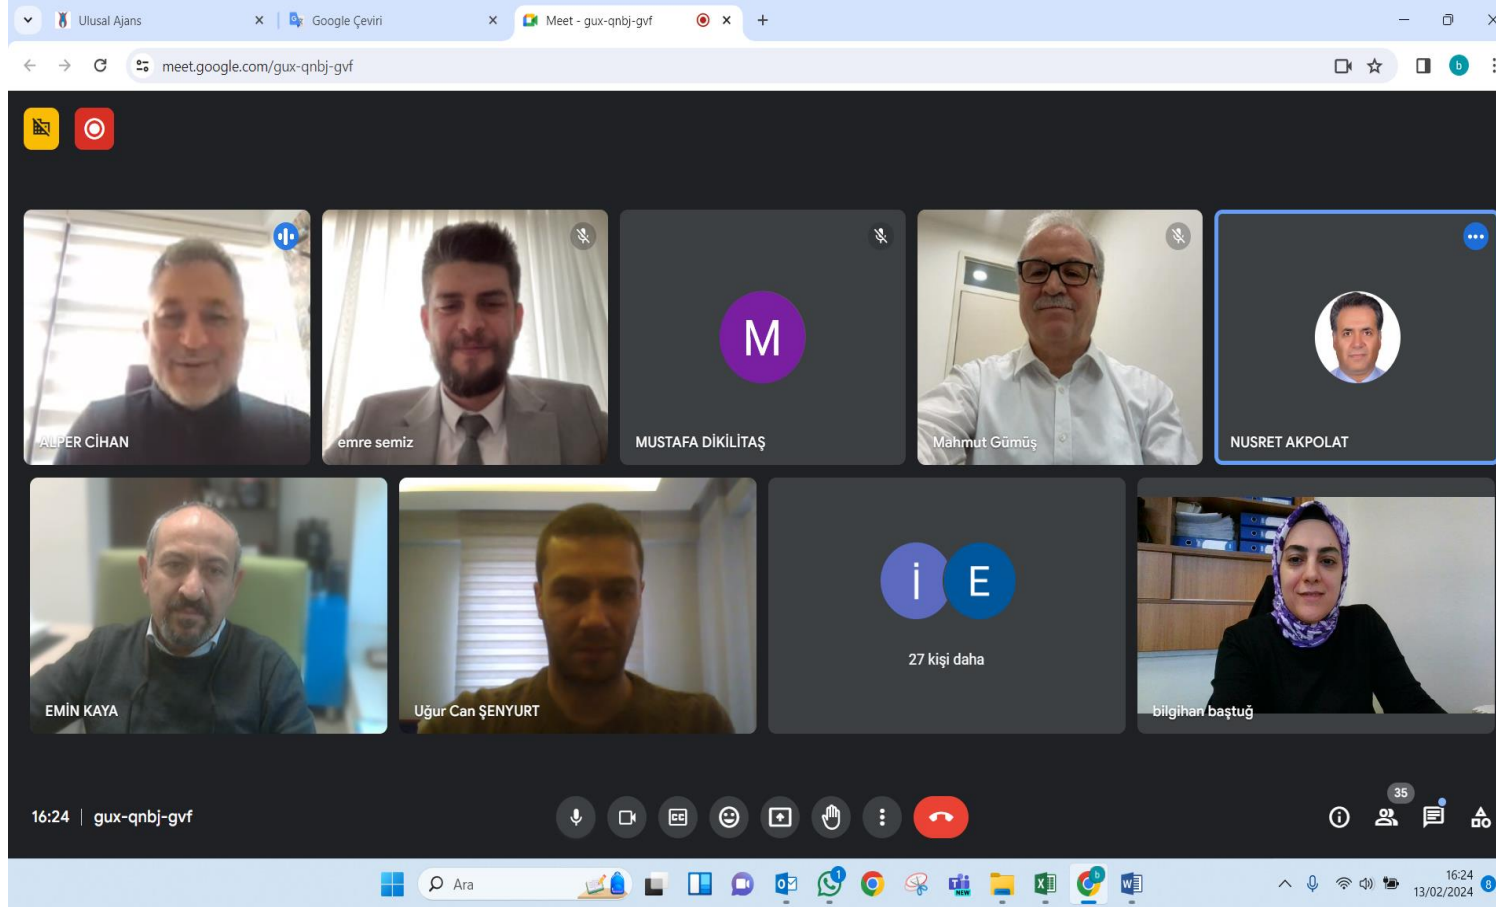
Ulusal Ajans
Google Çeviri
Meet - gux-qnbj-gvf

meet.google.com/gux-qnbj-gvf

ALPER CİHAN
emre semiz
M
MUSTAFA DİKİLİTAŞ
Mahmut Gümüş
NUSRET AKPOLAT

EMİN KAYA
Uğur Can ŞENYURT
İ E
27 kişi daha
bilgihan baştuğ

16:24 | gux-qnbj-gvf

35

Ara

16:24
13/02/2024